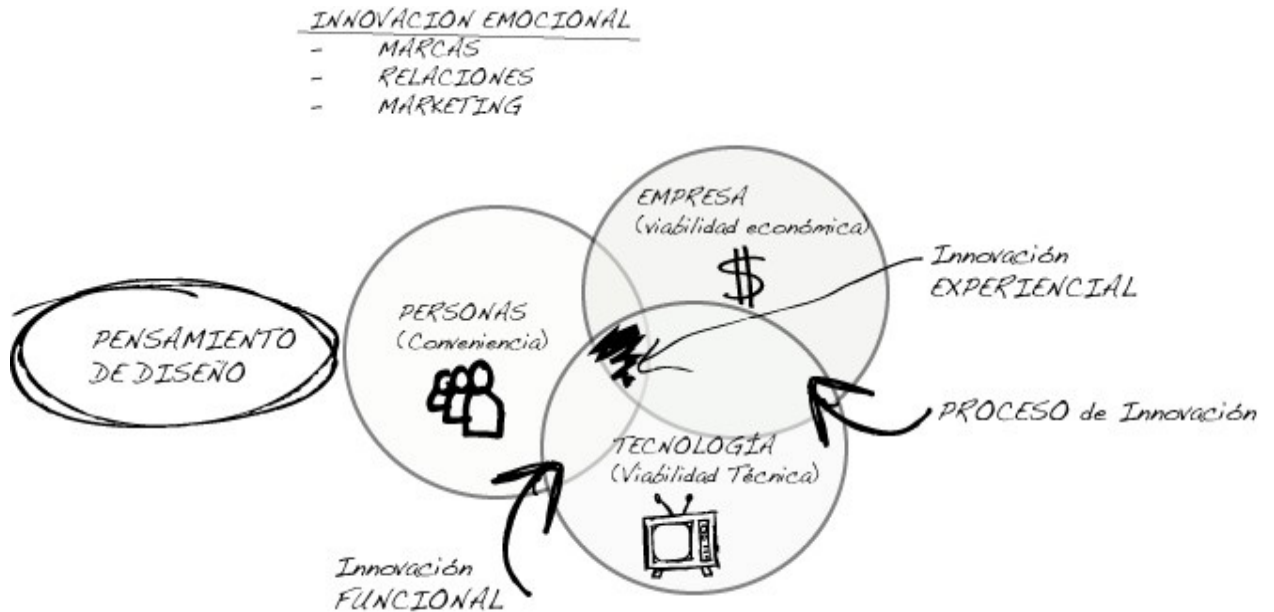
INNOVACION EMOCIONAL
- MARCAS
- RELACIONES
- MARKETING

EMPRESA
(viabilidad económica)
$

Innovación
EXPERIENCIAL

PENSAMIENTO
DE DISEÑO

PERSONAS
(Conveniencia)

PROCESO de Innovación

TECNOLOGÍA
(Viabilidad Técnica)

Innovación
FUNCIONAL